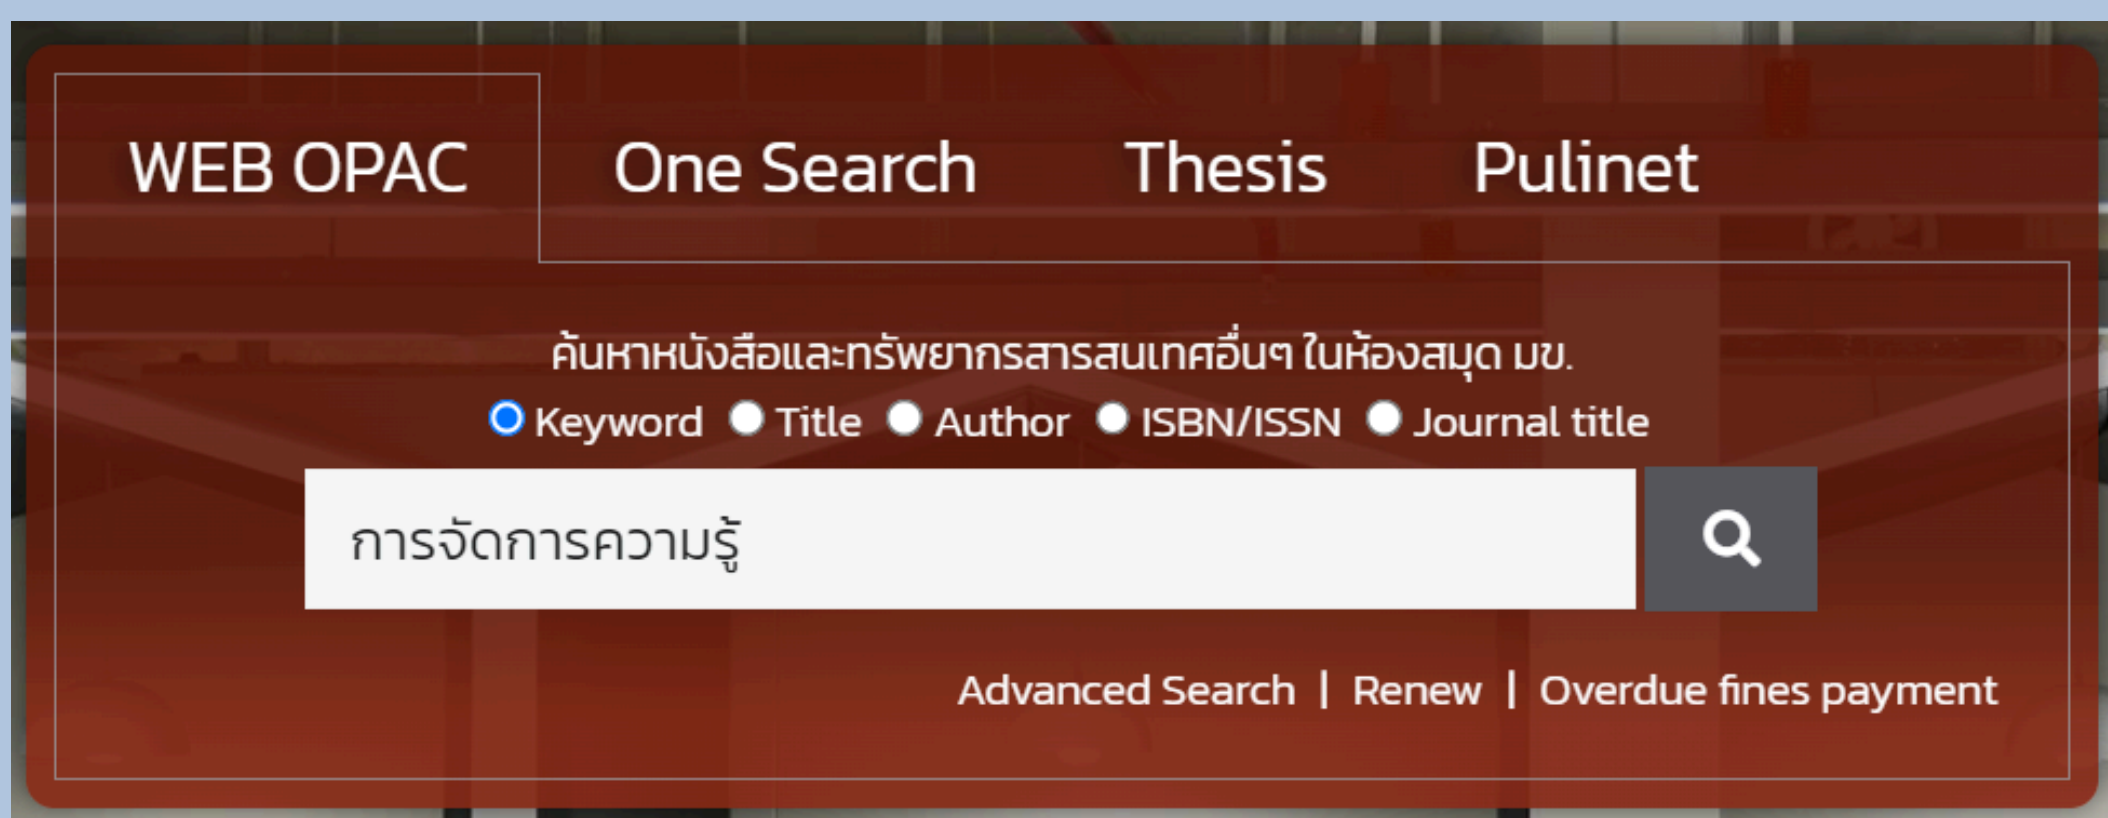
WEB OPAC One Search Thesis Pulinet

ค้นหาหนังสือและทรัพยากรสารสนเทศอื่นๆ ในห้องสมุด มข.

Keyword Title Author ISBN/ISSN Journal title

การจัดการความรู้

Advanced Search | Renew | Overdue fines payment